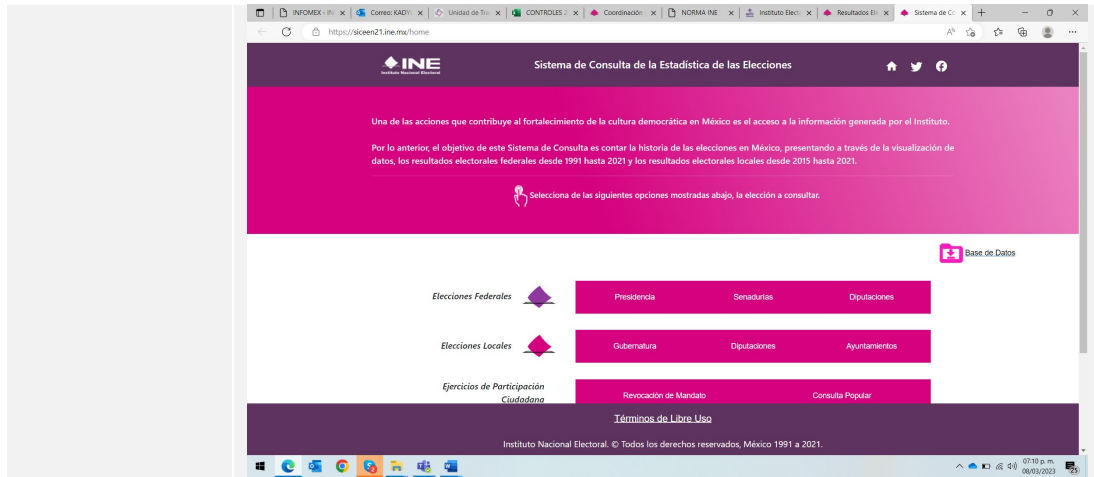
INFOMEX - IN ×
Correo: KADY ×
Unidad de Tra ×
CONTROLES 2 ×
Coordinación ×
NORMA INE ×
Instituto Elect ×
Resultados Ele ×
Sistema de Co ×

https://siceen21.ine.mx/home

INE
Instituto Nacional Electoral

Sistema de Consulta de la Estadística de las Elecciones

Una de las acciones que contribuye al fortalecimiento de la cultura democrática en México es el acceso a la información generada por el Instituto.

Por lo anterior, el objetivo de este Sistema de Consulta es contar la historia de las elecciones en México, presentando a través de la visualización de datos, los resultados electorales federales desde 1991 hasta 2021 y los resultados electorales locales desde 2015 hasta 2021.

Selecciona de las siguientes opciones mostradas abajo, la elección a consultar.

Base de Datos

Elecciones Federales
Presidencia
Senadurías
Diputaciones

Elecciones Locales
Gubernatura
Diputaciones
Ayuntamientos

Ejercicios de Participación Ciudadana
Revocación de Mandato
Consulta Popular

Términos de Libre Uso

Instituto Nacional Electoral. © Todos los derechos reservados, México 1991 a 2021.

07:10 p. m.
08/03/2023